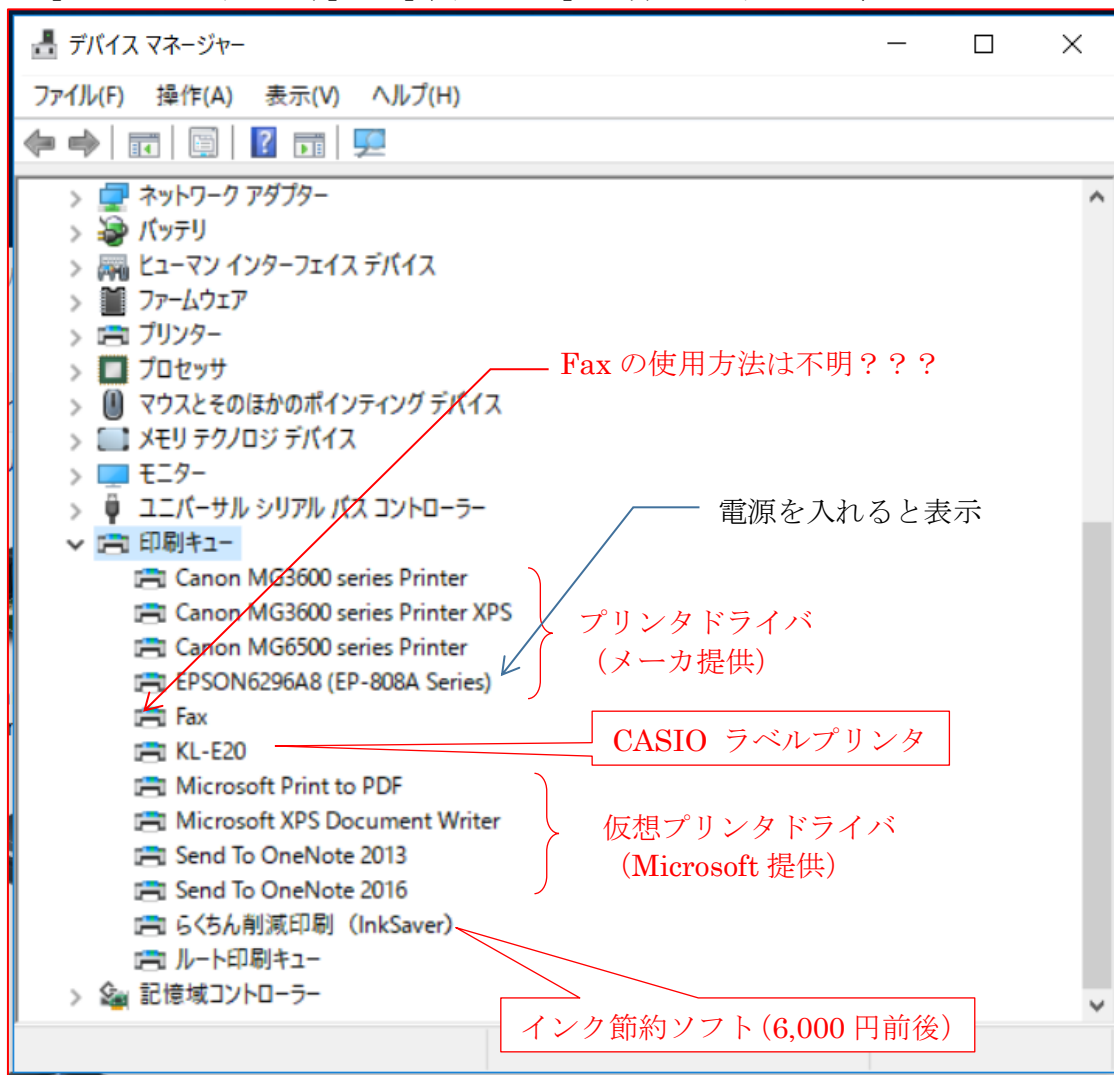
デバイス マネージャー

ファイル(F) 操作(A) 表示(V) ヘルプ(H)

ネットワーク アダプター
バッテリ
ヒューマン インターフェイス デバイス
ファームウェア
プリンター
プロセッサ
マウスとそのほかのポインティング デバイス
メモリ テクノロジ デバイス
モニター
ユニバーサル シリアル バス コントローラー
印刷キュー
Canon MG3600 series Printer
Canon MG3600 series Printer XPS
Canon MG6500 series Printer
EPSON6296A8 (EP-808A Series)
Fax
KL-E20
Microsoft Print to PDF
Microsoft XPS Document Writer
Send To OneNote 2013
Send To OneNote 2016
らくちん削減印刷（InkSaver)
ルート印刷キュー
記憶域コントローラー

Fax の使用方法は不明？？？

電源を入れると表示

プリンタドライバ（メーカ提供）

CASIO ラベルプリンタ

仮想プリンタドライバ（Microsoft 提供）

インク節約ソフト（6,000 円前後）